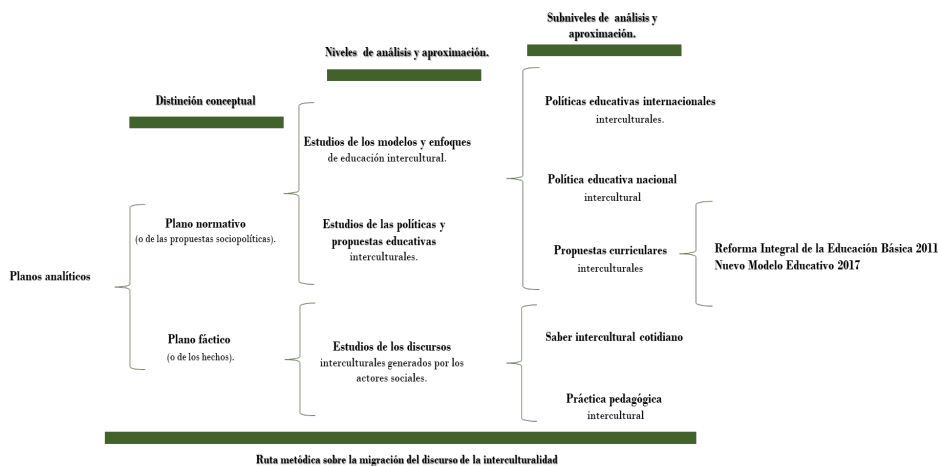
Subniveles de análisis y aproximación.

Niveles de análisis y aproximación.

Distinción conceptual

Planos analíticos

Plano normativo
(o de las propuestas sociopolíticas).

Plano fáctico
(o de los hechos).

Estudios de los modelos y enfoques de educación intercultural.

Estudios de las políticas y propuestas educativas interculturales.

Estudios de los discursos interculturales generados por los actores sociales.

Políticas educativas internacionales interculturales.

Política educativa nacional intercultural

Propuestas curriculares interculturales

Reforma Integral de la Educación Básica 2011
Nuevo Modelo Educativo 2017

Saber intercultural cotidiano

Práctica pedagógica intercultural

Ruta metódica sobre la migración del discurso de la interculturalidad